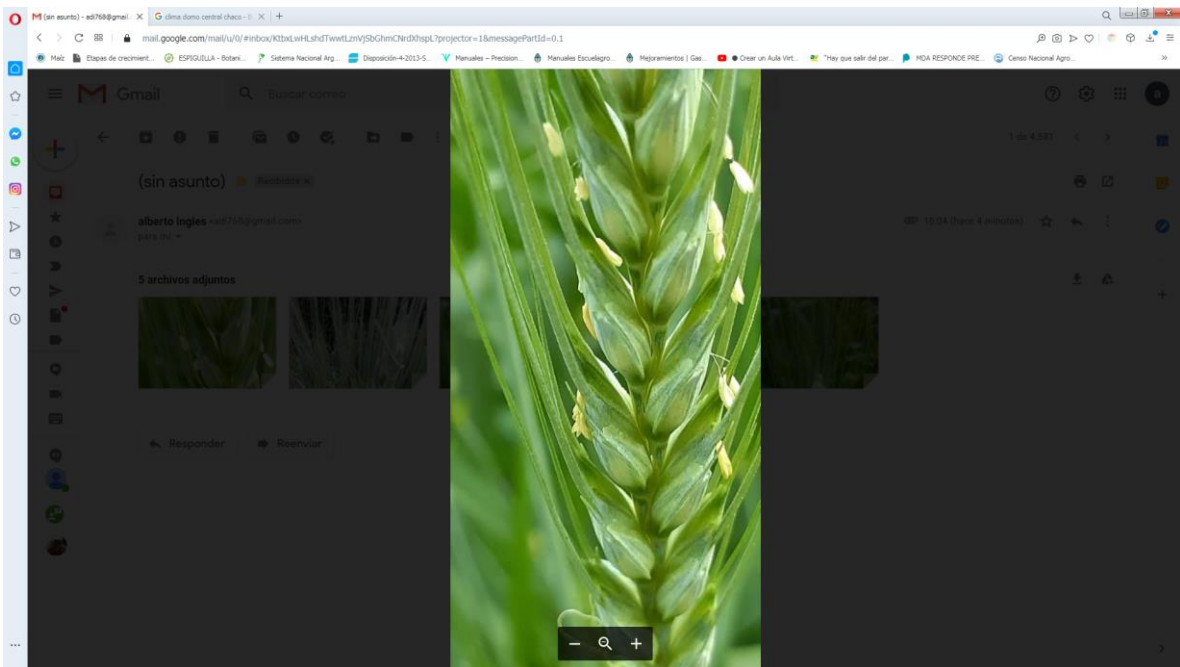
(sin asunto) - adi768@gmail. ×
clima domo central chaco - × +

mail.google.com/mail/u/0/#inbox/KtbxLwHLshdTwwtLznVjSbGhmCNrdXhspL?projector=1&messagePartId=0.1

Maíz | Etapas de crecimient... | ESPIGUILLA - Botani... | Sistema Nacional Arg... | Disposición-4-2013-S... | Manuales – Precision... | Manuales Escuelagro... | Mejoramientos | Gas... | Crear un Aula Virt... | "Hay que salir del par... | MDA RESPONDE PRE... | Censo Nacional Agro...

Gmail

Buscar correo

1 de 4.581

(sin asunto) Recibidos ×

alberto ingles <adi768@gmail.com>
para mí

18:04 (hace 4 minutos)

5 archivos adjuntos

Responder
Reenviar

− +